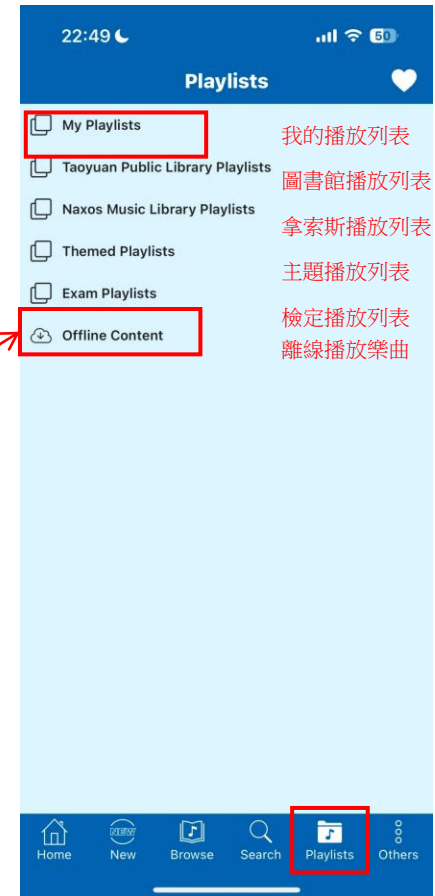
22:49 50

Playlists

My Playlists 我的播放列表

Taoyuan Public Library Playlists 圖書館播放列表

Naxos Music Library Playlists 拿索斯播放列表

Themed Playlists 主題播放列表

Exam Playlists 檢定播放列表

Offline Content 離線播放樂曲

NEW

Home New Browse Search Playlists Others